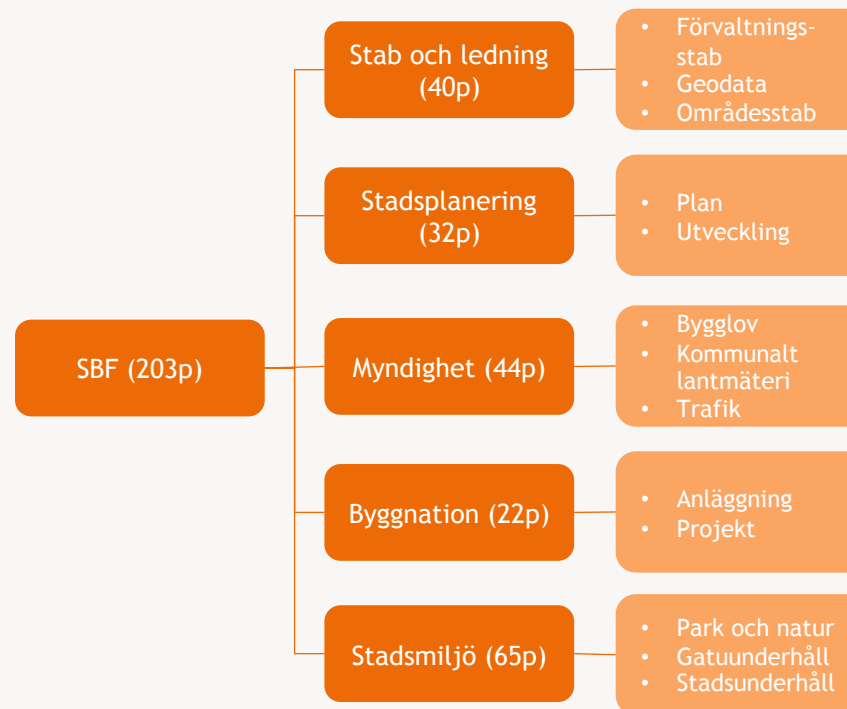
SBF (203p)

Stab och ledning (40p)

- Förvaltningsstab
- Geodata
- Områdesstab

Stadsplanering (32p)

- Plan
- Utveckling

Myndighet (44p)

- Bygglov
- Kommunalt lantmäteri
- Trafik

Byggnation (22p)

- Anläggning
- Projekt

Stadsmiljö (65p)

- Park och natur
- Gatuunderhåll
- Stadsunderhåll